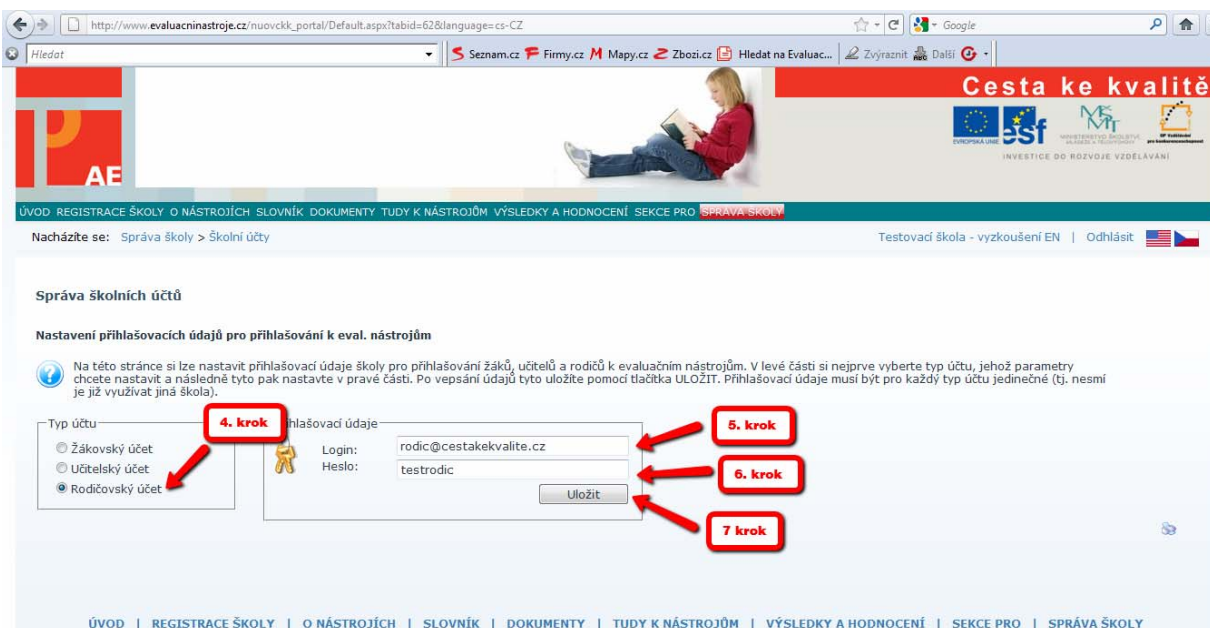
http://www.evaluacninastroje.cz/nuovckk_portal/Default.aspx?tabid=62&language=cs-CZ

Google

Hledat

Seznam.cz Firmy.cz Mapy.cz Zbozi.cz Hledat na Evaluac... Zvýraznit Další

Cesta ke kvalitě

AE

EVROPSKÁ UNIE esf MINISTERSTVO ŠKOLSTVÍ, MLÁDEŽE A TĚLOVÝCHOVY

INVESTICE DO ROZVOJE VZDĚLÁVÁNÍ

ÚVOD REGISTRACE ŠKOLY O NÁSTROJÍCH SLOVNÍK DOKUMENTY TUDY K NÁSTROJŮM VÝSLEDKY A HODNOCENÍ SEKCE PRO SPRÁVA ŠKOLY

Nacházíte se: Správa školy > Školní účty

Testovací škola - vyzkoušení EN | Odhlásit

Správa školních účtů

Nastavení přihlašovacích údajů pro přihlašování k eval. nástrojům

Na této stránce si lze nastavit přihlašovací údaje školy pro přihlašování žáků, učitelů a rodičů k evaluačním nástrojům. V levé části si nejprve vyberte typ účtu, jehož parametry chcete nastavit a následně tyto pak nastavte v pravé části. Po vepsání údajů tyto uložíte pomocí tlačítka ULOŽIT. Přihlašovací údaje musí být pro každý typ účtu jedinečné (tj. nesmí je již využívat jiná škola).

Typ účtu

Žákovský účet

Učitelský účet

Rodičovský účet

4. krok

Přihlašovací údaje

Login: rodic@cestakekvalite.cz

Heslo: testrodic

Uložit

5. krok

6. krok

7 krok

ÚVOD | REGISTRACE ŠKOLY | O NÁSTROJÍCH | SLOVNÍK | DOKUMENTY | TUDY K NÁSTROJŮM | VÝSLEDKY A HODNOCENÍ | SEKCE PRO | SPRÁVA ŠKOLY